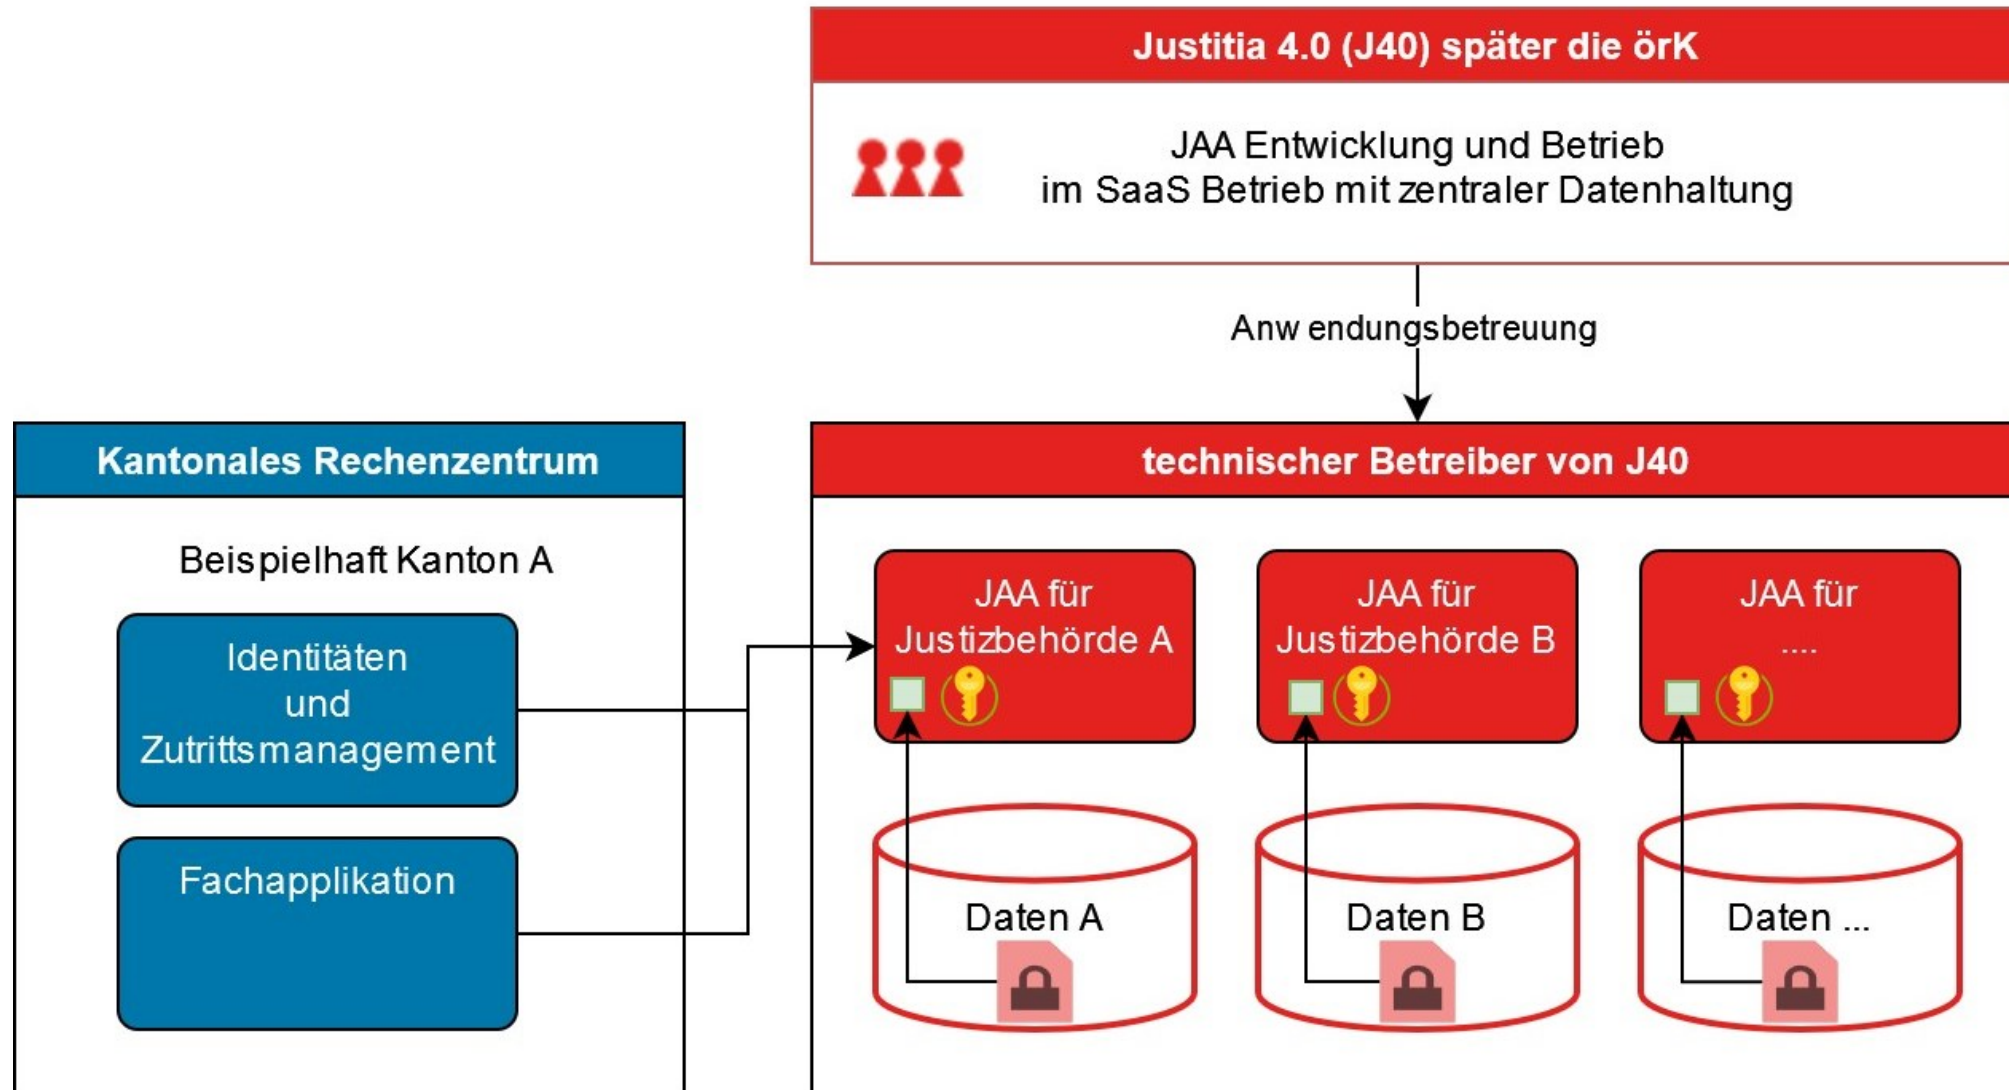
Justitia 4.0 (J40) später die örK

JAA Entwicklung und Betrieb
im SaaS Betrieb mit zentraler Datenhaltung

Anw endungsbetreuung

Kantonales Rechenzentrum

Beispielhaft Kanton A

Identitäten und Zutrittsmanagement

Fachapplikation

technischer Betreiber von J40

JAA für Justizbehörde A

JAA für Justizbehörde B

JAA für ....

Daten A

Daten B

Daten ...